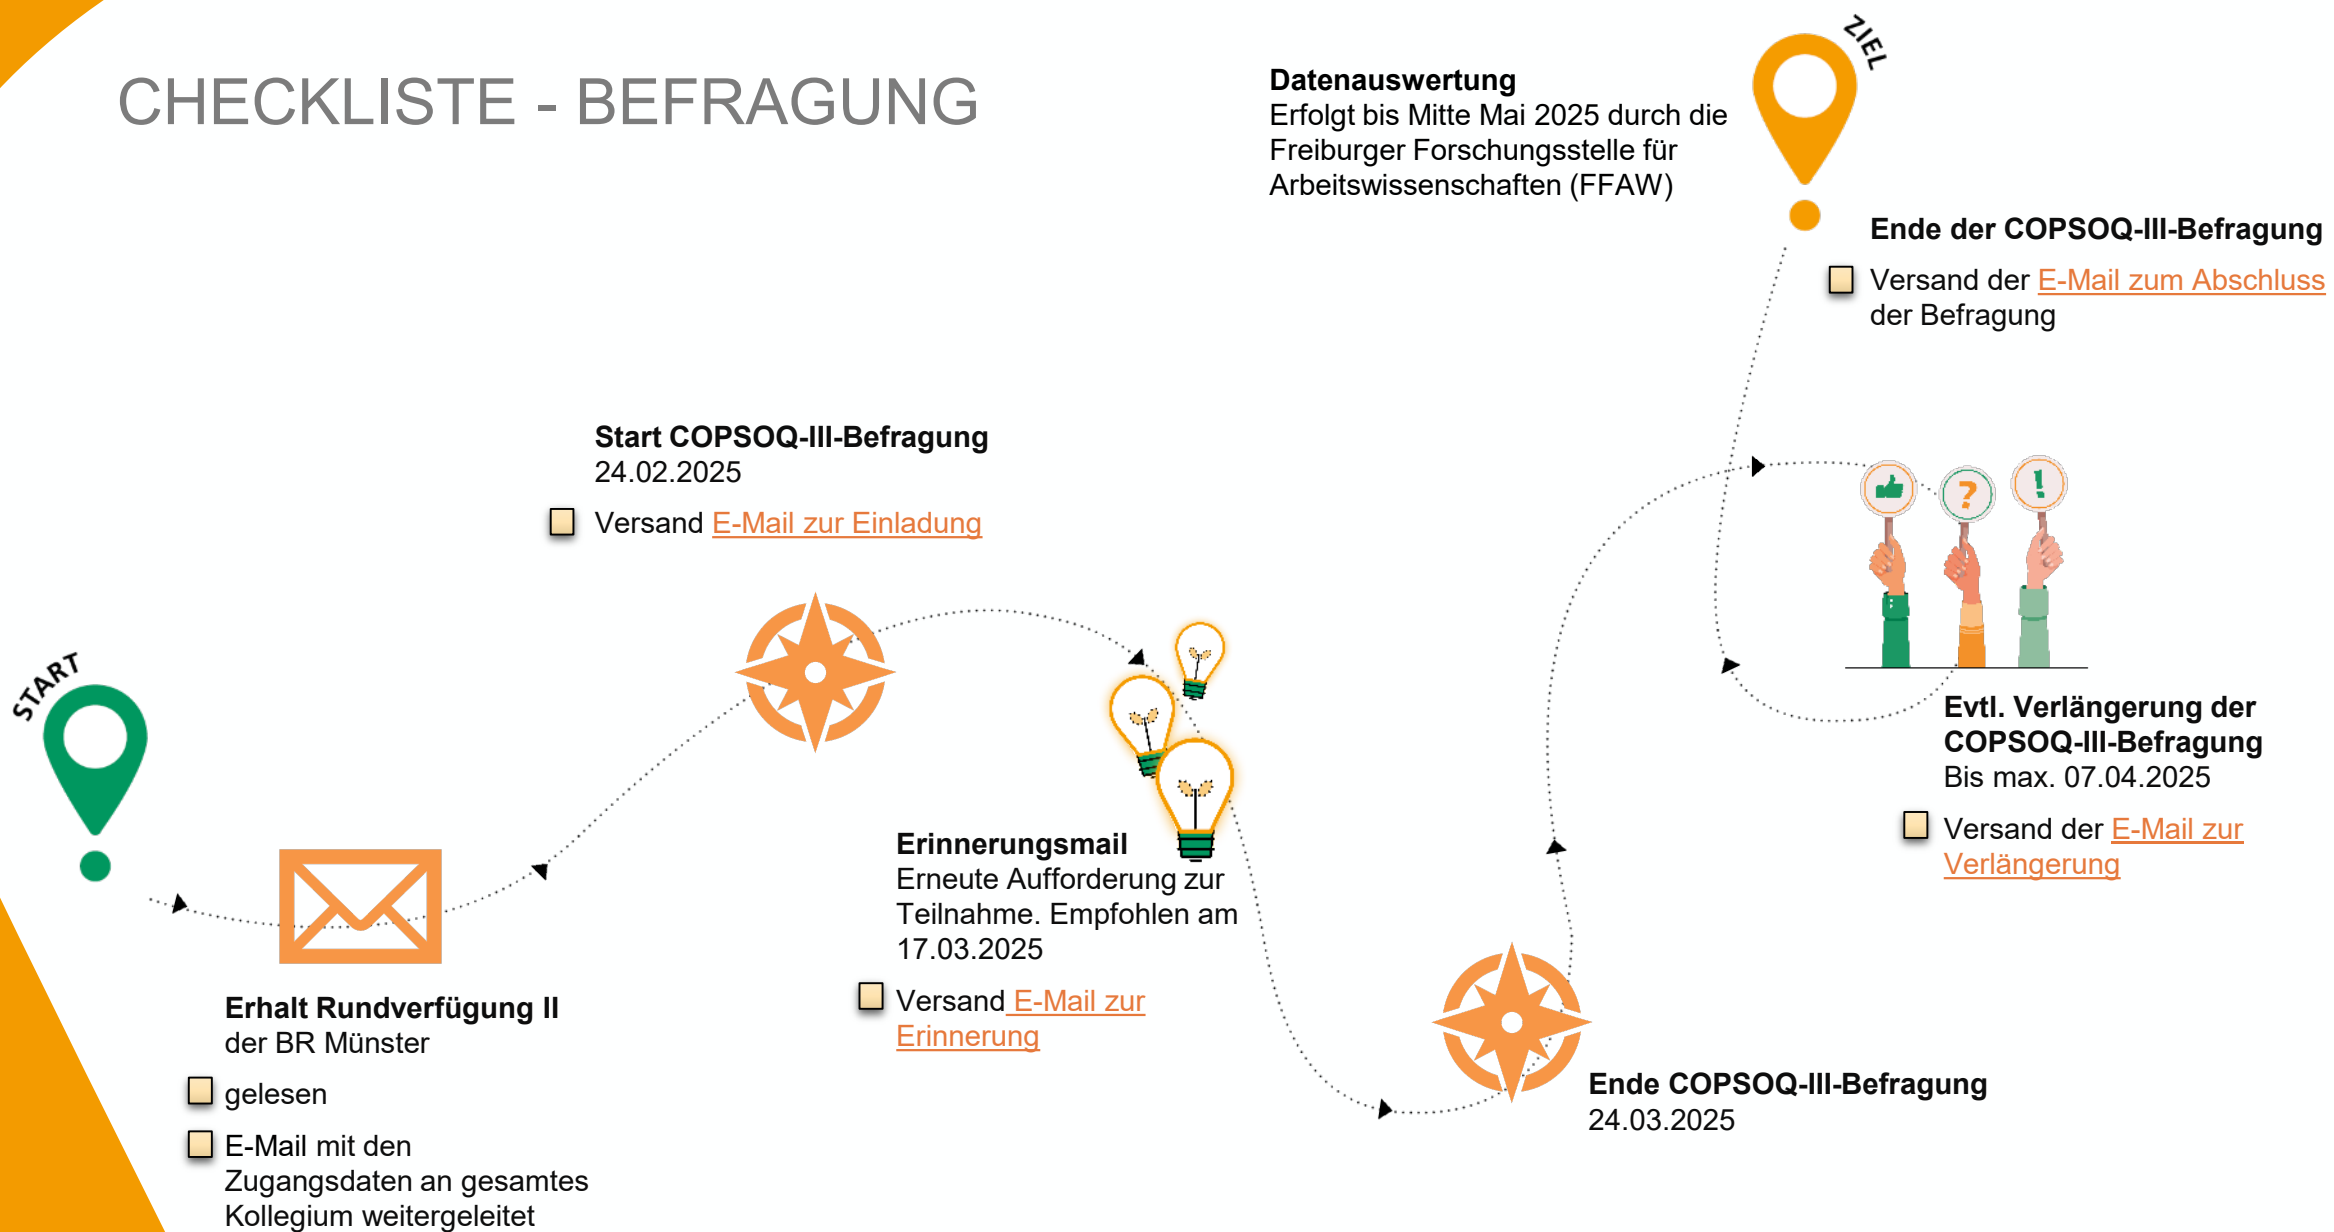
CHECKLISTE - BEFRAGUNG

Datenauswertung
Erfolgt bis Mitte Mai 2025 durch die Freiburger Forschungsstelle für Arbeitswissenschaften (FFAW)

ZIEL

Ende der COPSOQ-III-Befragung
Versand der E-Mail zum Abschluss der Befragung

Start COPSOQ-III-Befragung
24.02.2025
Versand E-Mail zur Einladung

START

Evtl. Verlängerung der COPSOQ-III-Befragung
Bis max. 07.04.2025
Versand der E-Mail zur Verlängerung

Erinnerungsmail
Erneute Aufforderung zur Teilnahme. Empfohlen am 17.03.2025
Versand E-Mail zur Erinnerung

Erhalt Rundverfügung II der BR Münster
gelesen
E-Mail mit den Zugangsdaten an gesamtes Kollegium weitergeleitet

Ende COPSOQ-III-Befragung
24.03.2025